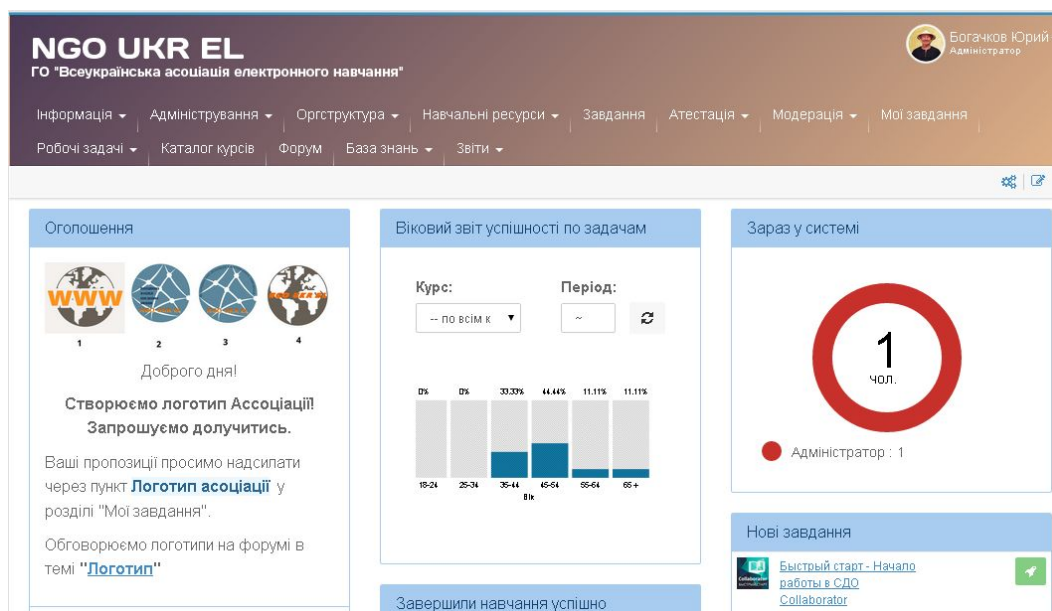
NGO UKR EL
ГО "Всеукраїнська асоціація електронного навчання"

Богачков Юрий
Адміністратор

Інформація ▾ Адміністрування ▾ Оргструктура ▾ Навчальні ресурси ▾ Завдання Атестація ▾ Модерація ▾ Мої завдання
Робочі задачі ▾ Каталог курсів Форум База знань ▾ Звіти ▾

Оголошення

WWW

1 2 3 4

Доброго дня!

Створюємо логотип Асоціації! Запрошуємо долучитись.

Ваші пропозиції просимо надсилати через пункт Логотип асоціації у розділі "Мої завдання".

Обговорюємо логотипи на форумі в темі "Логотип"

Віковий звіт успішності по задачам

Курс:
-- по всім к ▾

Період:
~

| 0% | 0% | 33.33% | 44.44% | 11.11% | 11.11% |
|---|---|---|---|---|---|
| 18-24 | 25-34 | 35-44 | 45-54 | 55-64 | 65+ |

Вік

Завершили навчання успішно

Зараз у системі

1
чол.

Адміністратор : 1

Нові завдання

Collaborator
Быстрый старт - Начало работы в СДО Collaborator